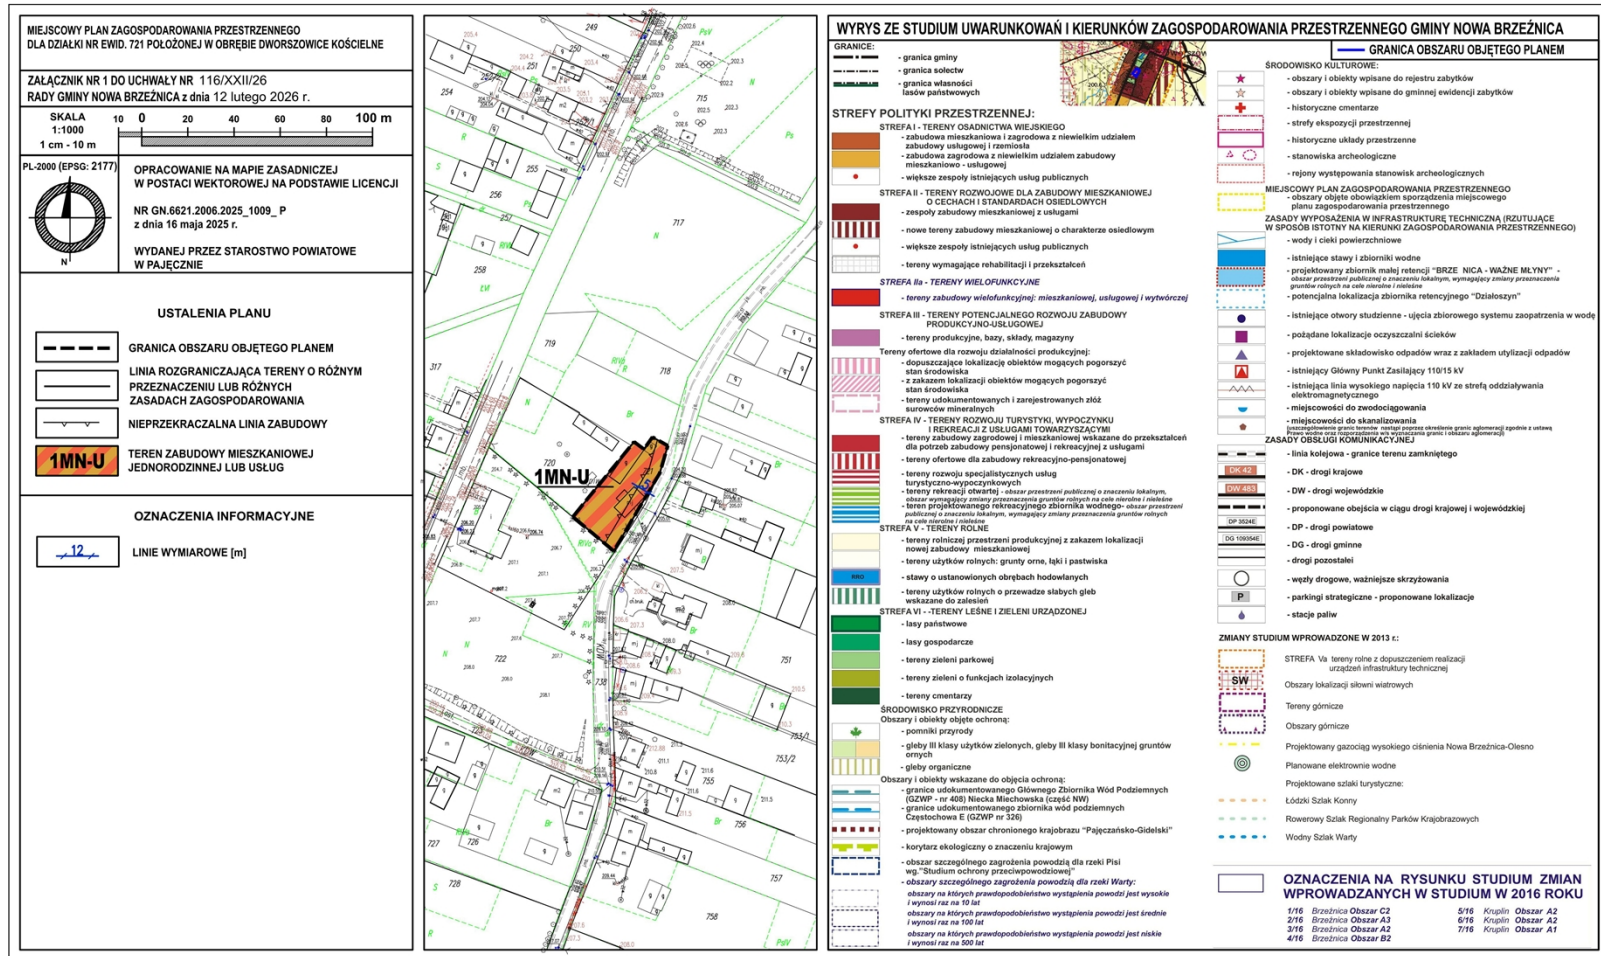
MIEJSCOWY PLAN ZAGOSPODAROWANIA PRZESTRZENNEGO
DLA DZIAŁKI NR EWID. 721 POŁOŻONEJ W OBRĘBIE DWORSZOWICE KOŚCIELNE

ZAŁĄCZNIK NR 1 DO UCHWAŁY NR 116/XXII/26
RADY GMINY NOWA BRZEŹNICA z dnia 12 lutego 2026 r.

SKALA
1:1000
1 cm - 10 m
10 0 20 40 60 80 100 m

PL-2000 (EPSG: 2177)

N

OPRACOWANIE NA MAPIE ZASADNICZEJ
W POSTACI WEKTOROWEJ NA PODSTAWIE LICENCJI

NR GN.6621.2006.2025_1009_P
z dnia 16 maja 2025 r.

WYDANEJ PRZEZ STAROSTWO POWIATOWE
W PAJĘCZNIE

USTALENIA PLANU

GRANICA OBSZARU OBJĘTEGO PLANEM

LINIA ROZGRANICZAJĄCA TERENY O RÓŻNYM PRZEZNACZENIU LUB RÓŻNYCH ZASADACH ZAGOSPODAROWANIA

NIEPRZEKRACZALNA LINIA ZABUDOWY

1MN-U TEREN ZABUDOWY MIESZKANIOWEJ JEDNORODZINNEJ LUB USŁUG

OZNACZENIA INFORMACYJNE

12 LINIE WYMIAROWE [m]

249 251 254 255 256 258 715 717 718 719 720 721 722 738 751 753/2 755 756 757 758 727 728 317 N R Ps PsV RIVb Br 1MN-U 5

WYRYS ZE STUDIUM UWARUNKOWAŃ I KIERUNKÓW ZAGOSPODAROWANIA PRZESTRZENNEGO GMINY NOWA BRZEŹNICA

GRANICE:
- granica gminy
- granica sołectw
- granica własności lasów państwowych

GRANICA OBSZARU OBJĘTEGO PLANEM

STREFY POLITYKI PRZESTRZENNEJ:
STREFA I - TERENY OSADNICTWA WIEJSKIEGO
- zabudowa mieszkaniowa i zagrodowa z niewielkim udziałem zabudowy usługowej i rzemiosła
- zabudowa zagrodowa z niewielkim udziałem zabudowy mieszkaniowo - usługowej
- większe zespoły istniejących usług publicznych
STREFA II - TERENY ROZWOJOWE DLA ZABUDOWY MIESZKANIOWEJ O CECHACH I STANDARDACH OSIEDLOWYCH
- zespoły zabudowy mieszkaniowej z usługami
- nowe tereny zabudowy mieszkaniowej o charakterze osiedlowym
- większe zespoły istniejących usług publicznych
- tereny wymagające rehabilitacji i przekształceń
STREFA IIa - TERENY WIELOFUNKCYJNE
- tereny zabudowy wielofunkcyjnej: mieszkaniowej, usługowej i wytwórczej
STREFA III - TERENY POTENCJALNEGO ROZWOJU ZABUDOWY PRODUKCYJNO-USŁUGOWEJ
- tereny produkcyjne, bazy, składy, magazyny
Tereny ofertowe dla rozwoju działalności produkcyjnej:
- dopuszczające lokalizację obiektów mogących pogorszyć stan środowiska
- z zakazem lokalizacji obiektów mogących pogorszyć stan środowiska
- teren udokumentowanych i zarejestrowanych złóż surowców mineralnych
STREFA IV - TERENY ROZWOJU TURYSTYKI, WYPOCZYNKU I REKREACJI Z USŁUGAMI TOWARZYSZĄCYMI
- tereny zabudowy zagrodowej i mieszkaniowej wskazane do przekształceń dla potrzeb zabudowy pensjonatowej i rekreacyjnej z usługami
- tereny ofertowe dla zabudowy rekreacyjno-pensjonatowej
- tereny rozwoju specjalistycznych usług turystyczno-wypoczynkowych
- tereny rekreacji otwartej - obszar przestrzeni publicznej o znaczeniu lokalnym, obszar wymagający zmiany przeznaczenia gruntów rolnych na cele nierolne i nieleśne
- teren projektowanego rekreacyjnego zbiornika wodnego- obszar przestrzeni publicznej o znaczeniu lokalnym, wymagający zmiany przeznaczenia gruntów rolnych na cele nierolne i nieleśne
STREFA V - TERENY ROLNE
- tereny rolniczej przestrzeni produkcyjnej z zakazem lokalizacji nowej zabudowy mieszkaniowej
- tereny użytków rolnych: grunty orne, łąki i pastwiska
RRO - stawy o ustanowionych obrębach hodowlanych
- tereny użytków rolnych o przewadze słabych gleb wskazane do zalesień
STREFA VI - TERENY LEŚNE I ZIELENI URZĄDZONEJ
- lasy państwowe
- lasy gospodarcze
- tereny zieleni parkowej
- tereny zieleni o funkcjach izolacyjnych
- tereny cmentarzy
ŚRODOWISKO PRZYRODNICZE
Obszary i obiekty objęte ochroną:
- pomniki przyrody
- gleby III klasy użytków zielonych, gleby III klasy bonitacyjnej gruntów ornych
- gleby organiczne
Obszary i obiekty wskazane do objęcia ochroną:
- granice udokumentowanego Głównego Zbiornika Wód Podziemnych (GZWP - nr 408) Niecka Miechowska (część NW)
- granice udokumentowanego zbiornika wód podziemnych Częstochowa E (GZWP nr 326)
- projektowany obszar chronionego krajobrazu "Pajęczańsko-Gidelski"
- korytarz ekologiczny o znaczeniu krajowym
- obszar szczególnego zagrożenia powodzią dla rzeki Pisi wg."Studium ochrony przeciwpowodziowej"
- obszary szczególnego zagrożenia powodzią dla rzeki Warty:
obszary na których prawdopodobieństwo wystąpienia powodzi jest wysokie i wynosi raz na 10 lat
obszary na których prawdopodobieństwo wystąpienia powodzi jest średnie i wynosi raz na 100 lat
obszary na których prawdopodobieństwo wystąpienia powodzi jest niskie i wynosi raz na 500 lat

ŚRODOWISKO KULTUROWE:
- obszary i obiekty wpisane do rejestru zabytków
- obszary i obiekty wpisane do gminnej ewidencji zabytków
- historyczne cmentarze
- strefy ekspozycji przestrzennej
- historyczne układy przestrzenne
- stanowiska archeologiczne
- rejony występowania stanowisk archeologicznych
MIEJSCOWY PLAN ZAGOSPODAROWANIA PRZESTRZENNEGO
- obszary objęte obowiązkiem sporządzenia miejscowego planu zagospodarowania przestrzennego
ZASADY WYPOSAŻENIA W INFRASTRUKTURĘ TECHNICZNĄ (RZUTUJĄCE W SPOSÓB ISTOTNY NA KIERUNKI ZAGOSPODAROWANIA PRZESTRZENNEGO)
- wody i cieki powierzchniowe
- istniejące stawy i zbiorniki wodne
- projektowany zbiornik małej retencji "BRZE NICA - WAŻNE MŁYNY" - obszar przestrzeni publicznej o znaczeniu lokalnym, wymagający zmiany przeznaczenia gruntów rolnych na cele nierolne i nieleśne
- potencjalna lokalizacja zbiornika retencyjnego "Działoszyn"
- istniejące otwory studzienne - ujęcia zbiorowego systemu zaopatrzenia w wodę
- pożądane lokalizacje oczyszczalni ścieków
- projektowane składowisko odpadów wraz z zakładem utylizacji odpadów
- istniejący Główny Punkt Zasilający 110/15 kV
- istniejąca linia wysokiego napięcia 110 kV ze strefą oddziaływania elektromagnetycznego
- miejscowości do zwodociągowania
- miejscowości do skanalizowania
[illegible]
ZASADY OBSŁUGI KOMUNIKACYJNEJ
- linia kolejowa - granice terenu zamkniętego
DK 42 - DK - drogi krajowe
DW 483 - DW - drogi wojewódzkie
- proponowane obejścia w ciągu drogi krajowej i wojewódzkiej
DP 3524E - DP - drogi powiatowe
DG 109354E - DG - drogi gminne
- drogi pozostałe
- węzły drogowe, ważniejsze skrzyżowania
P - parkingi strategiczne - proponowane lokalizacje
- stacje paliw
ZMIANY STUDIUM WPROWADZONE W 2013 r.:
STREFA Va tereny rolne z dopuszczeniem realizacji urządzeń infrastruktury technicznej
SW Obszary lokalizacji siłowni wiatrowych
Tereny górnicze
Obszary górnicze
Projektowany gazociąg wysokiego ciśnienia Nowa Brzeźnica-Olesno
Planowane elektrownie wodne
Projektowane szlaki turystyczne:
Łódzki Szlak Konny
Rowerowy Szlak Regionalny Parków Krajobrazowych
Wodny Szlak Warty

OZNACZENIA NA RYSUNKU STUDIUM ZMIAN WPROWADZANYCH W STUDIUM W 2016 ROKU
1/16 Brzeźnica Obszar C2
2/16 Brzeźnica Obszar A3
3/16 Brzeźnica Obszar A2
4/16 Brzeźnica Obszar B2
5/16 Kruplin Obszar A2
6/16 Kruplin Obszar A2
7/16 Kruplin Obszar A1